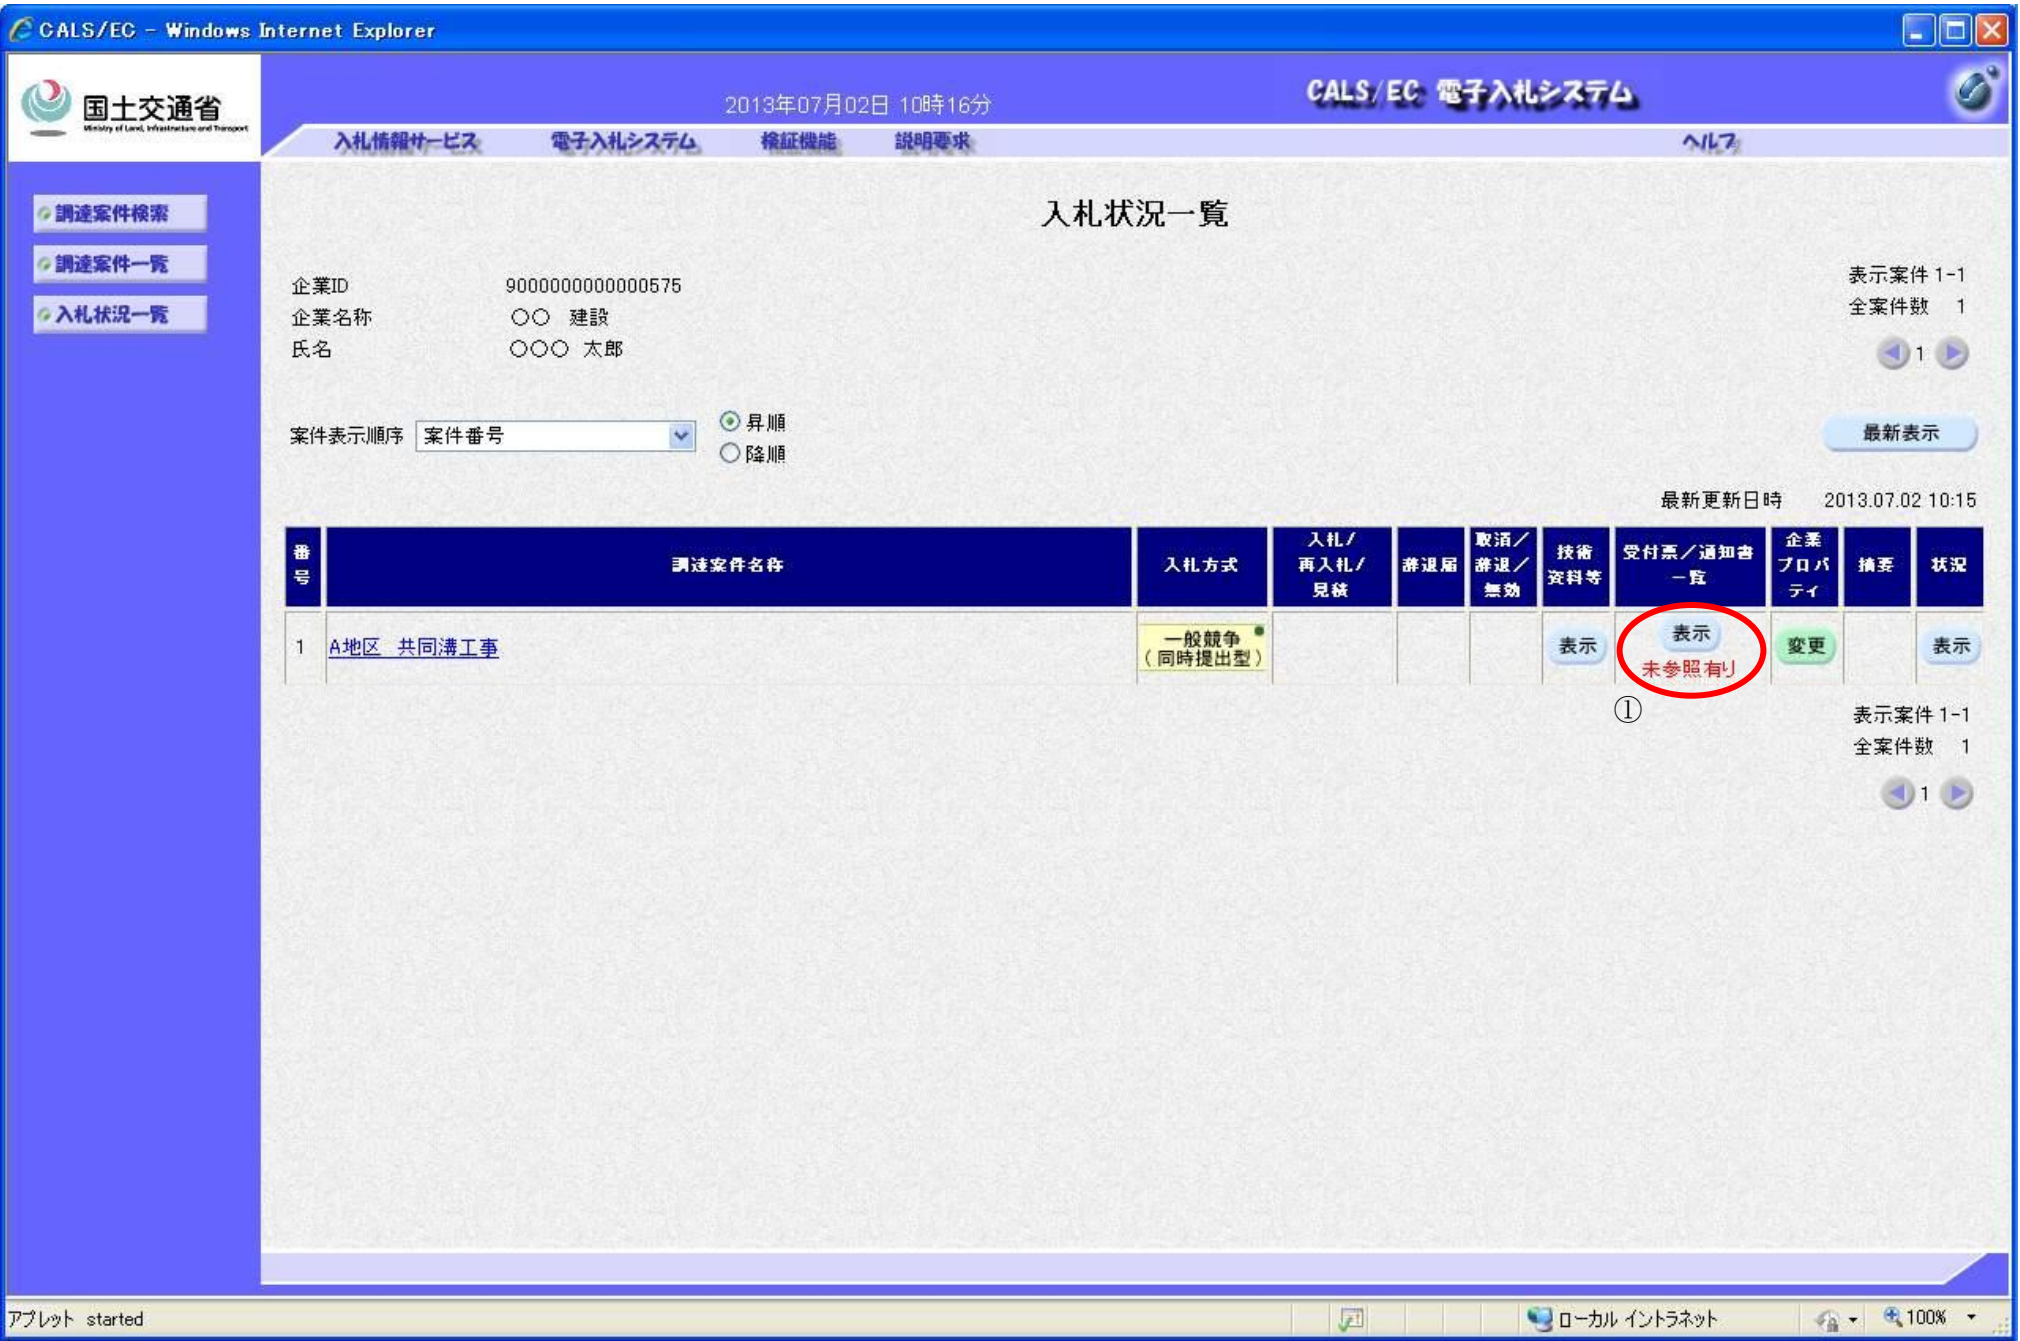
CALS/EC - Windows Internet Explorer

国土交通省
Ministry of Land, Infrastructure and Transport

2013年07月02日 10時16分

CALS/EC 電子入札システム

入札情報サービス　電子入札システム　検証機能　説明要求　ヘルプ

調達案件検索
調達案件一覧
入札状況一覧

入札状況一覧

企業ID　9000000000000575
企業名称　○○　建設
氏名　○○○　太郎

表示案件 1-1
全案件数　1
1

案件表示順序　案件番号
昇順
降順

最新表示

最新更新日時　2013.07.02 10:15

| 番号 | 調達案件名称 | 入札方式 | 入札/再入札/見積 | 辞退届 | 取消/辞退/無効 | 技術資料等 | 受付票/通知書一覧 | 企業プロパティ | 摘要 | 状況 |
|---|---|---|---|---|---|---|---|---|---|---|
| 1 | A地区　共同溝工事 | 一般競争（同時提出型） | | | | 表示 | 表示 未参照有り | 変更 | | 表示 |

①

表示案件 1-1
全案件数　1
1

アプレット started　ローカル イントラネット　100%